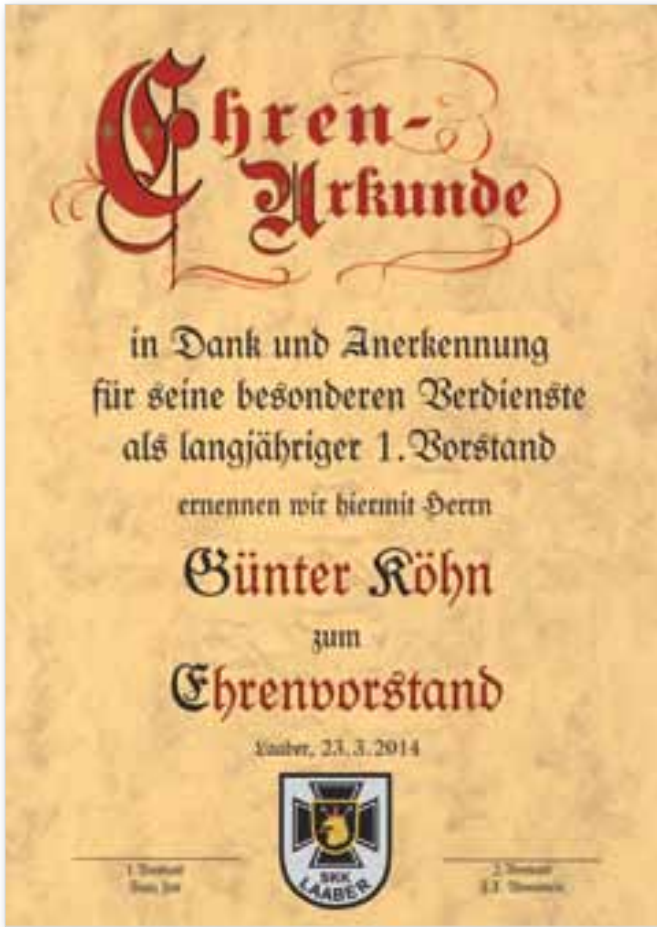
Ehren-
Urkunde

in Dank und Anerkennung für seine besonderen Verdienste als langjähriger 1. Vorstand

ernennen wir hiermit Herrn

Günter Köhn

zum

Ehrenvorstand

Laaber, 23.3.2014

SKK
LAABER

1. Vorstand
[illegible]

2. Vorstand
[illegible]